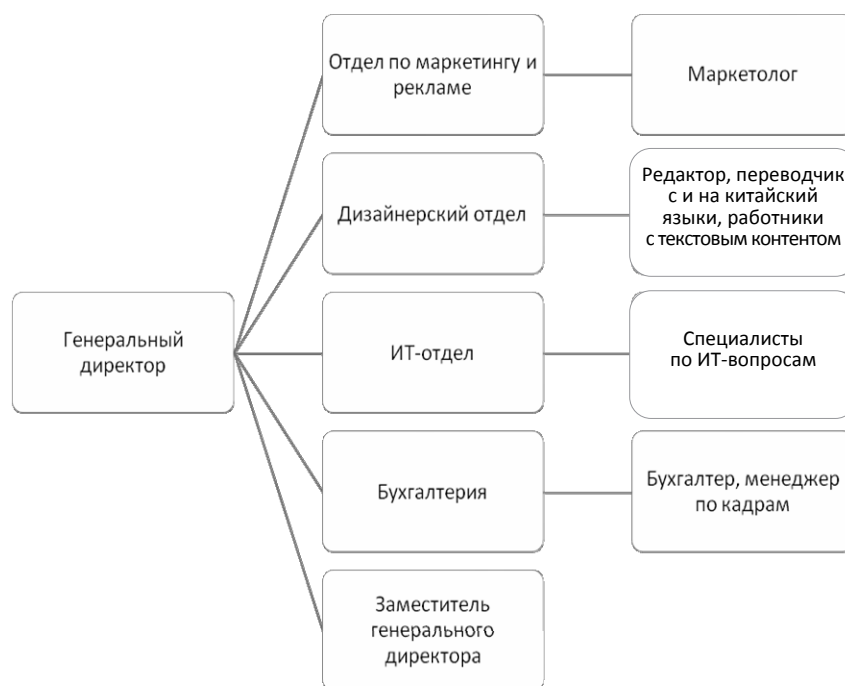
Генеральный директор

Отдел по маркетингу и рекламе

Маркетолог

Дизайнерский отдел

Редактор, переводчик с и на китайский языки, работники с текстовым контентом

ИТ-отдел

Специалисты по ИТ-вопросам

Бухгалтерия

Бухгалтер, менеджер по кадрам

Заместитель генерального директора